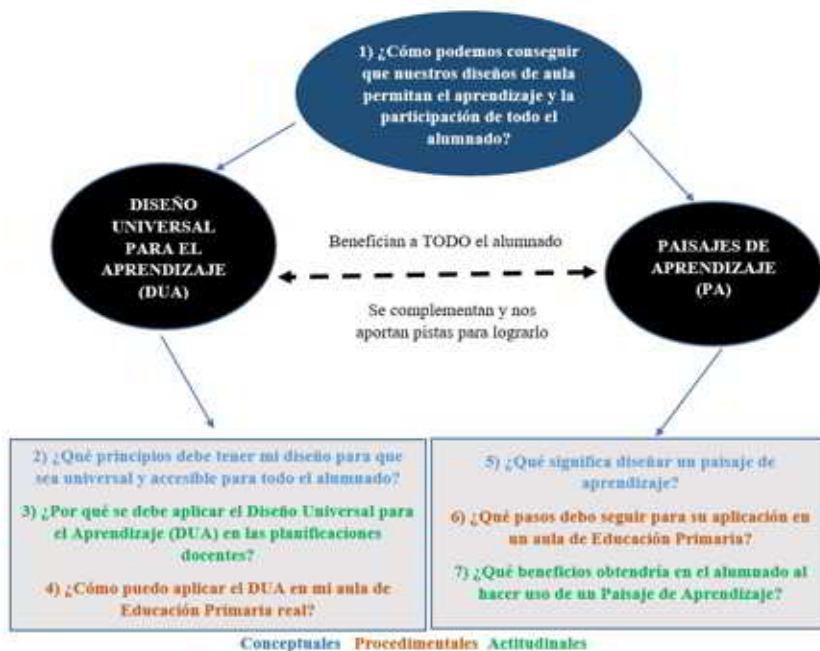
1) ¿Cómo podemos conseguir que nuestros diseños de aula permitan el aprendizaje y la participación de todo el alumnado?

DISEÑO UNIVERSAL PARA EL APRENDIZAJE (DUA)

Benefician a TODO el alumnado

Se complementan y nos aportan pistas para lograrlo

PAISAJES DE APRENDIZAJE (PA)

2) ¿Qué principios debe tener mi diseño para que sea universal y accesible para todo el alumnado?

3) ¿Por qué se debe aplicar el Diseño Universal para el Aprendizaje (DUA) en las planificaciones docentes?

4) ¿Cómo puedo aplicar el DUA en mi aula de Educación Primaria real?

5) ¿Qué significa diseñar un paisaje de aprendizaje?

6) ¿Qué pasos debo seguir para su aplicación en un aula de Educación Primaria?

7) ¿Qué beneficios obtendría en el alumnado al hacer uso de un Paisaje de Aprendizaje?

Conceptuales Procedimentales Actitudinales